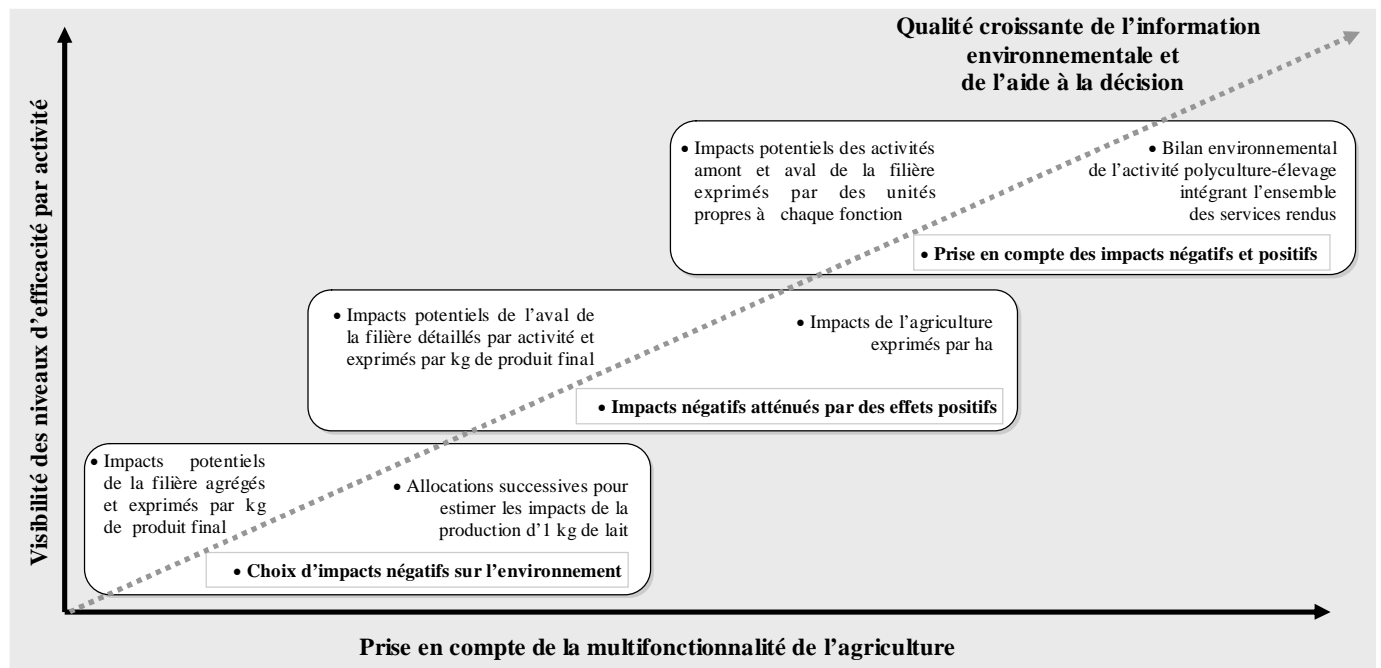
Qualité croissante de l'information environnementale et de l'aide à la décision

Visibilité des niveaux d'efficacité par activité

• Impacts potentiels des activités amont et aval de la filière exprimés par des unités propres à chaque fonction

• Bilan environnemental de l'activité polyculture-élevage intégrant l'ensemble des services rendus

• Prise en compte des impacts négatifs et positifs

• Impacts potentiels de l'aval de la filière détaillés par activité et exprimés par kg de produit final

• Impacts de l'agriculture exprimés par ha

• Impacts négatifs atténués par des effets positifs

• Impacts potentiels de la filière agrégés et exprimés par kg de produit final

• Allocations successives pour estimer les impacts de la production d'1 kg de lait

• Choix d'impacts négatifs sur l'environnement

Prise en compte de la multifonctionnalité de l'agriculture